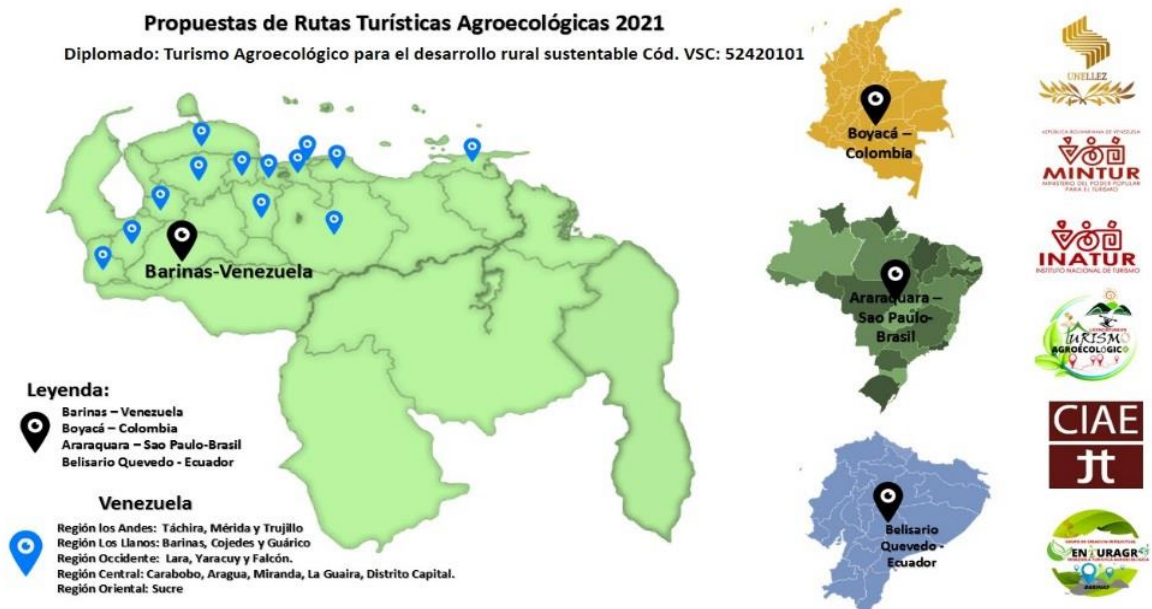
Propuestas de Rutas Turísticas Agroecológicas 2021

Diplomado: Turismo Agroecológico para el desarrollo rural sustentable Cód. VSC: 52420101

Barinas-Venezuela

Boyacá – Colombia

Araraquara – Sao Paulo-Brasil

Belisario Quevedo - Ecuador

Leyenda:
Barinas – Venezuela
Boyacá – Colombia
Araraquara – Sao Paulo-Brasil
Belisario Quevedo - Ecuador

Venezuela
Región los Andes: Táchira, Mérida y Trujillo
Región Los Llanos: Barinas, Cojedes y Guárico
Región Occidente: Lara, Yaracuy y Falcón.
Región Central: Carabobo, Aragua, Miranda, La Guaira, Distrito Capital.
Región Oriental: Sucre

UNELLEZ

REPÚBLICA BOLIVARIANA DE VENEZUELA
MINTUR
MINISTERIO DEL PODER POPULAR PARA EL TURISMO

INATUR
INSTITUTO NACIONAL DE TURISMO

TURISMO AGROECOLÓGICO

CIAE

ENTURAGR

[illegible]